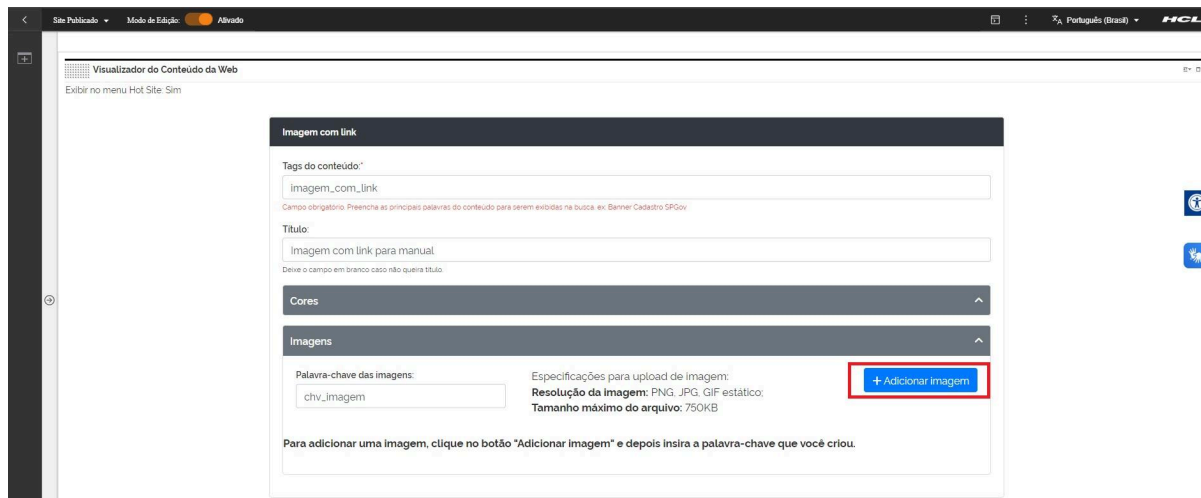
Site Publicado ▾ Modo de Edição: Ativado

Português (Brasil) ▾ HCL

Visualizador do Conteúdo da Web

Exibir no menu Hot Site: Sim

Imagem com link

Tags do conteúdo:*

imagem_com_link

Campo obrigatório. Preencha as principais palavras do conteúdo para serem exibidas na busca. ex: Banner Cadastro SPGov

Título:

Imagem com link para manual

Deixe o campo em branco caso não queira título

Cores

Imagens

Palavra-chave das imagens:

chv_imagem

Especificações para upload de imagem:
**Resolução da imagem:** PNG, JPG, GIF estático;
**Tamanho máximo do arquivo:** 750KB

+ Adicionar imagem

**Para adicionar uma imagem, clique no botão "Adicionar imagem" e depois insira a palavra-chave que você criou.**